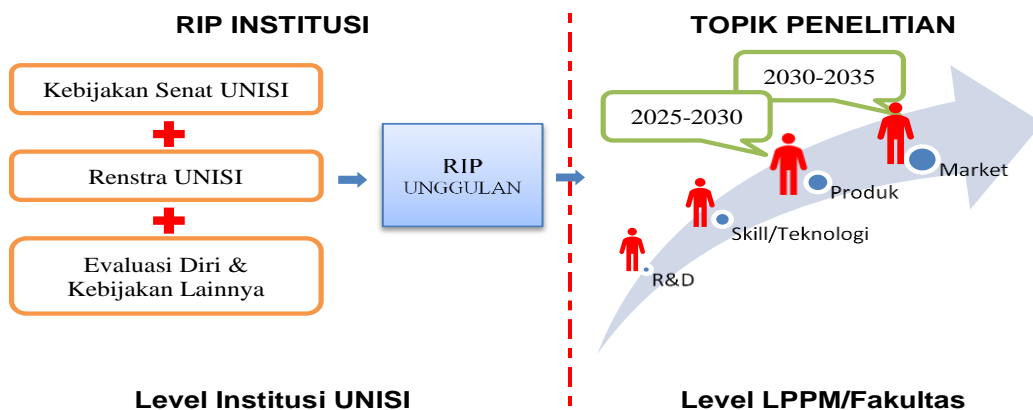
RIP INSTITUSI

Kebijakan Senat UNISI

Renstra UNISI

Evaluasi Diri & Kebijakan Lainnya

RIP UNGGULAN

TOPIK PENELITIAN

2030-2035

2025-2030

Market

Produk

Skill/Teknologi

R&D

Level Institusi UNISI

Level LPPM/Fakultas